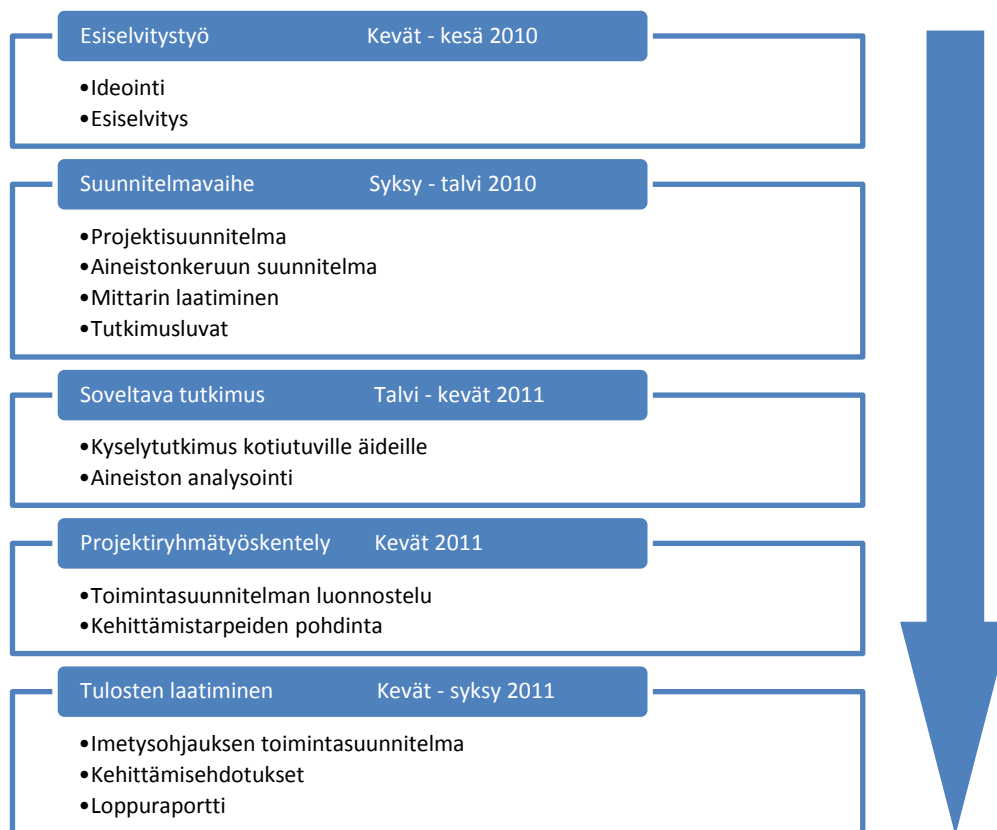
Esiselvitystyö Kevät - kesä 2010

•Ideointi
•Esiselvitys

Suunnitelmavaihe Syksy - talvi 2010

•Projektisuunnitelma
•Aineistonkeruun suunnitelma
•Mittarin laatiminen
•Tutkimusluvat

Soveltava tutkimus Talvi - kevät 2011

•Kyselytutkimus kotiutuville äideille
•Aineiston analysointi

Projektiryhmätyöskentely Kevät 2011

•Toimintasuunnitelman luonnostelu
•Kehittämistarpeiden pohdinta

Tulosten laatiminen Kevät - syksy 2011

•Imetysohjauksen toimintasuunnitelma
•Kehittämisehdotukset
•Loppuraportti